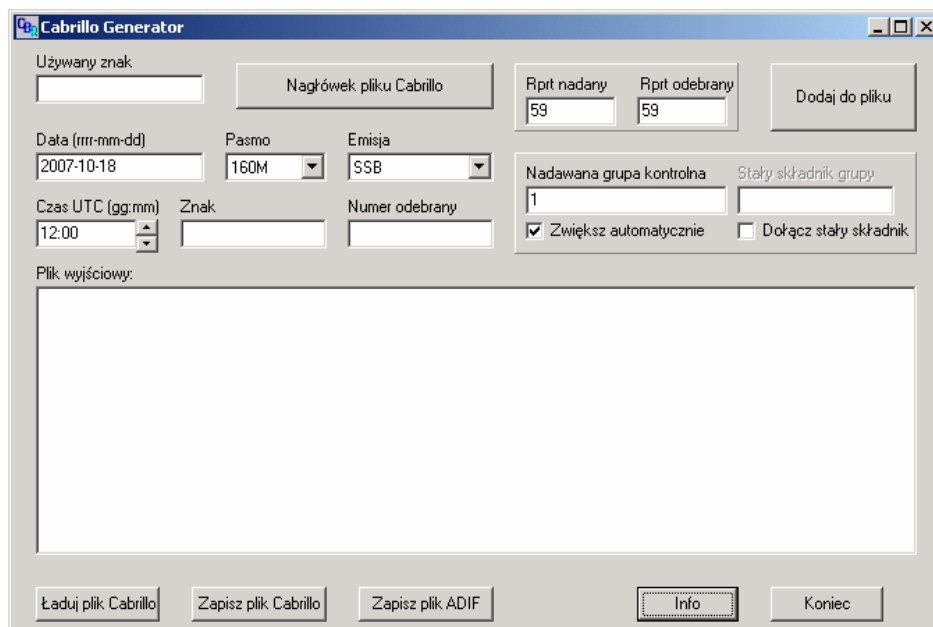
Cabrillo Generator

Używany znak

Nagłówek pliku Cabrillo

Rprt nadany
59

Rprt odebrany
59

Dodaj do pliku

Data (rrrr-mm-dd)
2007-10-18

Pasmo
160M

Emisja
SSB

Nadawana grupa kontrolna
1

Stały składnik grupy

Zwiększ automatycznie

Dołącz stały składnik

Czas UTC (gg:mm)
12:00

Znak

Numer odebrany

Plik wyjściowy:

Ładuj plik Cabrillo

Zapisz plik Cabrillo

Zapisz plik ADIF

Info

Koniec